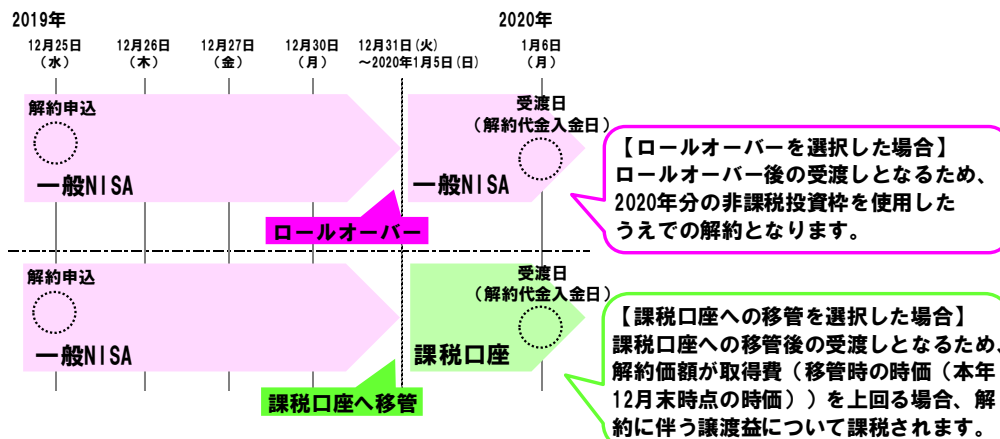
2019年

2020年

12月25日
（水）

12月26日
（木）

12月27日
（金）

12月30日
（月）

12月31日(火)
～2020年1月5日(日)

1月6日
（月）

解約申込

一般NISA

受渡日
（解約代金入金日）

一般NISA

【ロールオーバーを選択した場合】
ロールオーバー後の受渡しとなるため、2020年分の非課税投資枠を使用したうえでの解約となります。

ロールオーバー

解約申込

一般NISA

受渡日
（解約代金入金日）

課税口座

【課税口座への移管を選択した場合】
課税口座への移管後の受渡しとなるため、解約価額が取得費（移管時の時価（本年12月末時点の時価））を上回る場合、解約に伴う譲渡益について課税されます。

課税口座へ移管